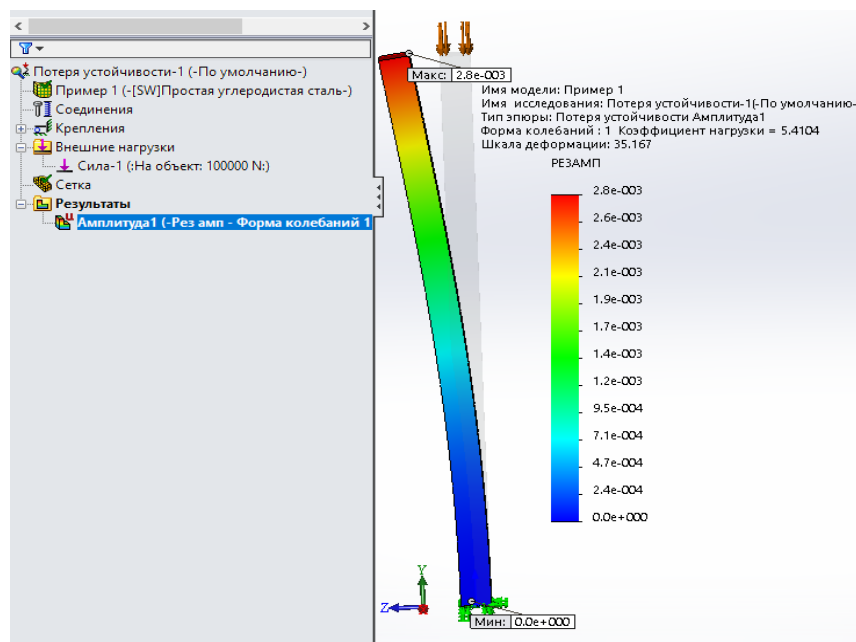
<
Потеря устойчивости-1 (-По умолчанию-)
Пример 1 (-[SW]Простая углеродистая сталь-)
Соединения
Крепления
Внешние нагрузки
Сила-1 (:На объект: 100000 N:)
Сетка
Результаты
Амплитуда1 (-Рез амп - Форма колебаний 1

Макс: 2.8e-003
Имя модели: Пример 1
Имя исследования: Потеря устойчивости-1(-По умолчанию-
Тип эпюры: Потеря устойчивости Амплитуда1
Форма колебаний : 1 Коэффициент нагрузки = 5.4104
Шкала деформации: 35.167
РЕЗАМП
2.8e-003
2.6e-003
2.4e-003
2.1e-003
1.9e-003
1.7e-003
1.4e-003
1.2e-003
9.5e-004
7.1e-004
4.7e-004
2.4e-004
0.0e+000
Y
Z
Мин: 0.0e+000